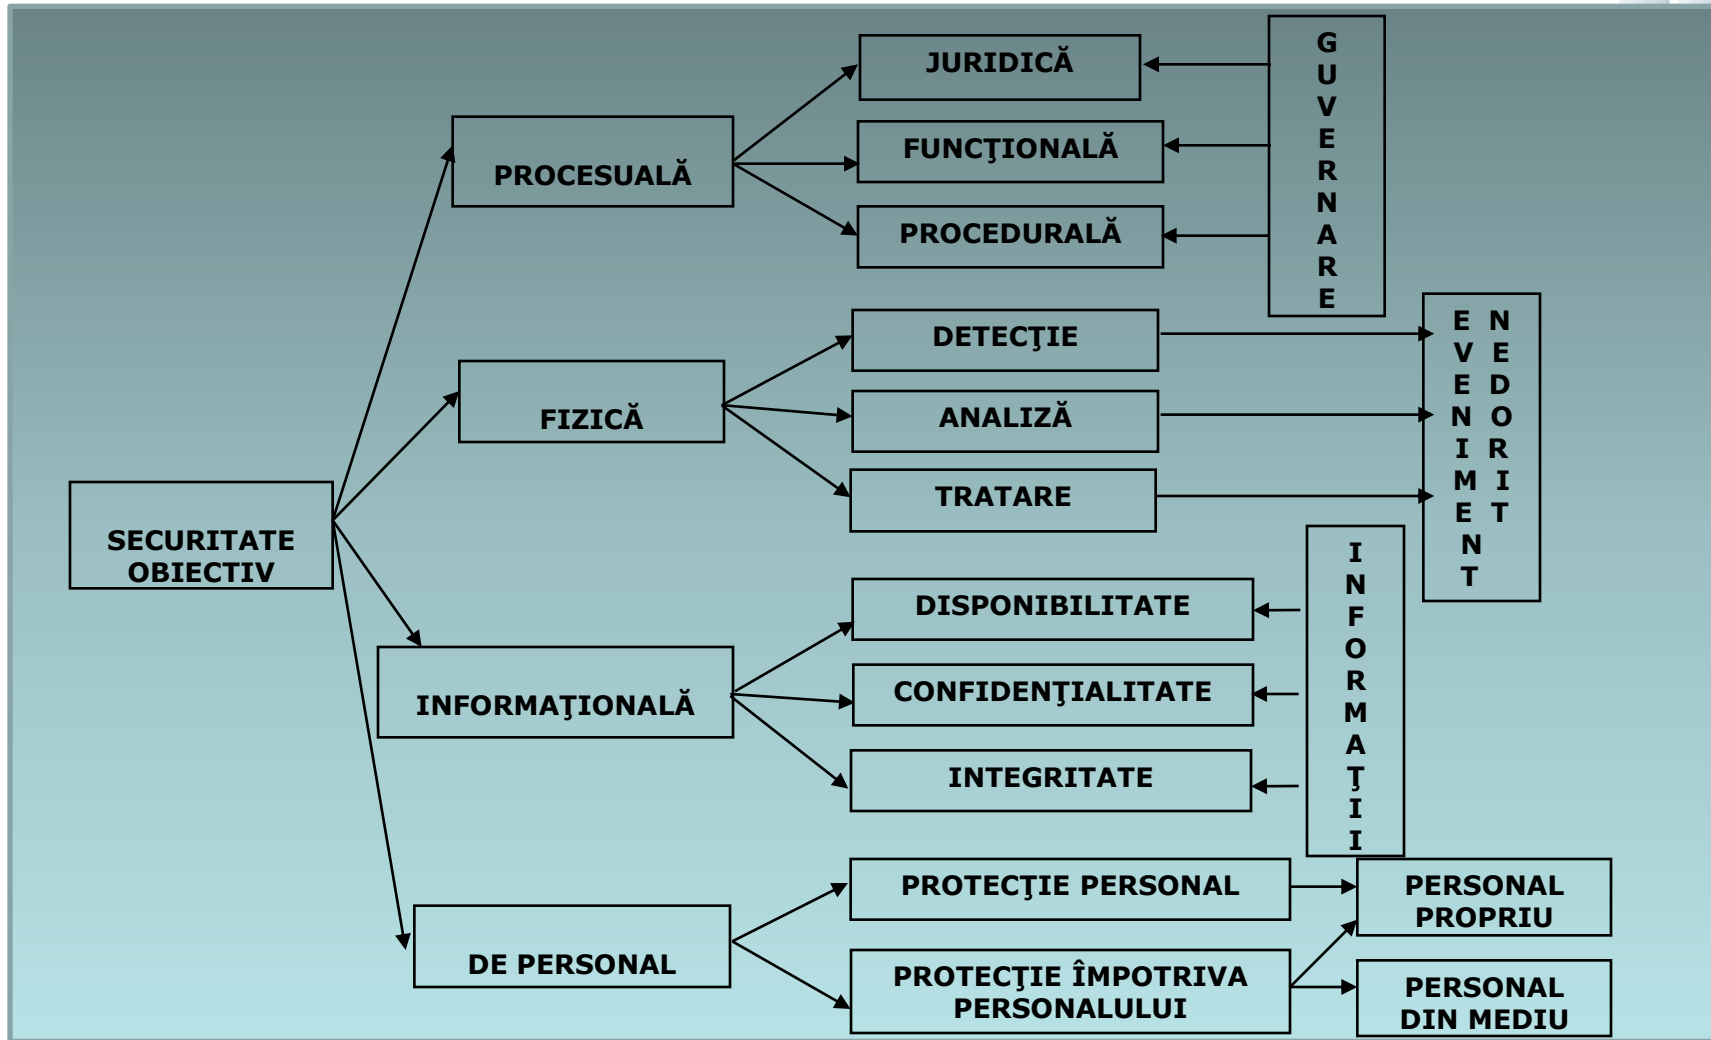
SECURITATE OBIECTIV

PROCESUALĂ

JURIDICĂ

FUNCŢIONALĂ

PROCEDURALĂ

GUVERNARE

FIZICĂ

DETECŢIE

ANALIZĂ

TRATARE

EVENIMENT NEDORIT

INFORMAŢIONALĂ

DISPONIBILITATE

CONFIDENŢIALITATE

INTEGRITATE

INFORMAŢII

DE PERSONAL

PROTECŢIE PERSONAL

PROTECŢIE ÎMPOTRIVA PERSONALULUI

PERSONAL PROPRIU

PERSONAL DIN MEDIU